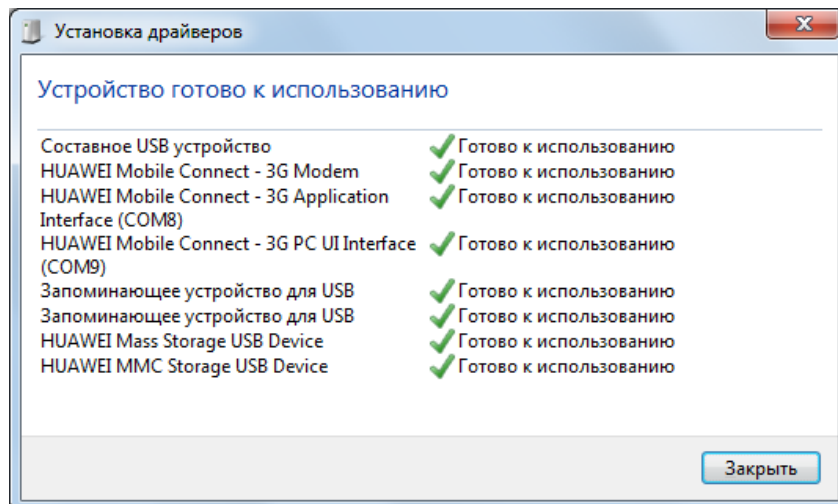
Установка драйверов

Устройство готово к использованию

| | |
|---|---|
| Составное USB устройство | Готово к использованию |
| HUAWEI Mobile Connect - 3G Modem | Готово к использованию |
| HUAWEI Mobile Connect - 3G Application Interface (COM8) | Готово к использованию |
| HUAWEI Mobile Connect - 3G PC UI Interface (COM9) | Готово к использованию |
| Запоминающее устройство для USB | Готово к использованию |
| Запоминающее устройство для USB | Готово к использованию |
| HUAWEI Mass Storage USB Device | Готово к использованию |
| HUAWEI MMC Storage USB Device | Готово к использованию |

Закрыть